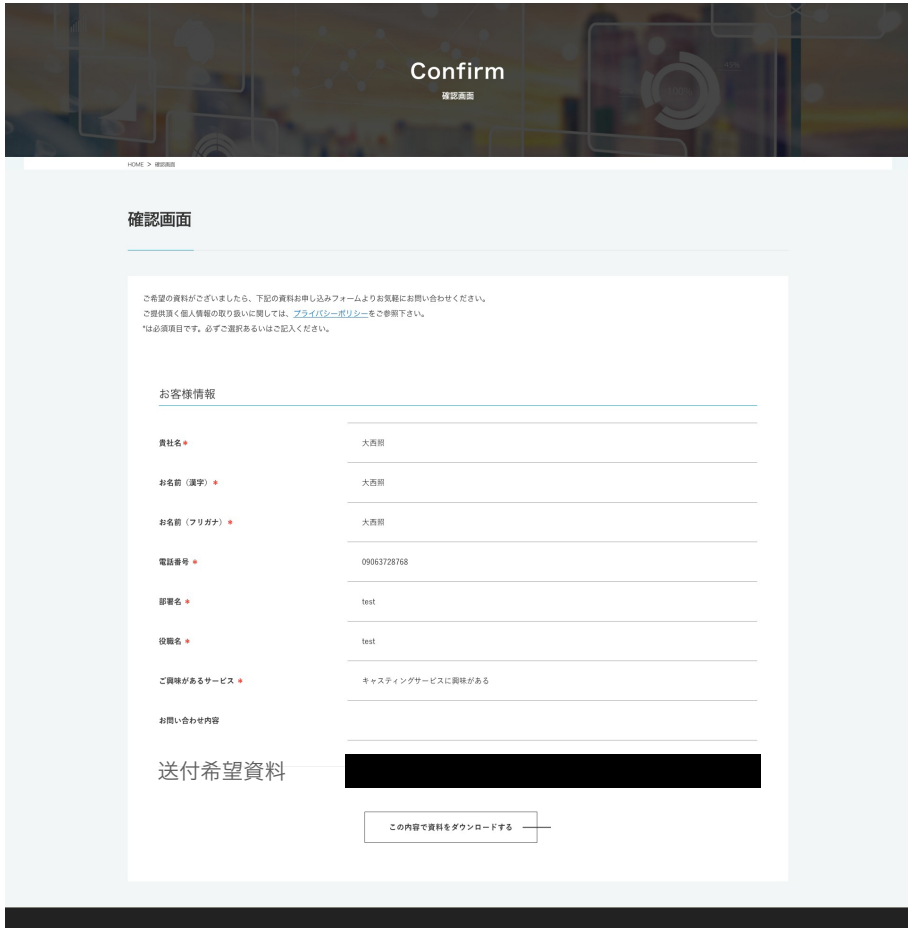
Confirm
確認画面

HOME > 確認画面

確認画面

ご希望の資料がございましたら、下記の資料お申し込みフォームよりお気軽にお問い合わせください。
ご提供頂く個人情報の取り扱いに関しては、プライバシーポリシーをご参照下さい。
*は必須項目です。必ずご選択あるいはご記入ください。

お客様情報

| | |
|---|---|
| 貴社名 * | 大西照 |
| お名前（漢字） * | 大西照 |
| お名前（フリガナ） * | 大西照 |
| 電話番号 * | 09063728768 |
| 部署名 * | test |
| 役職名 * | test |
| ご興味があるサービス * | キャスティングサービスに興味がある |
| お問い合わせ内容 | |

送付希望資料

この内容で資料をダウンロードする